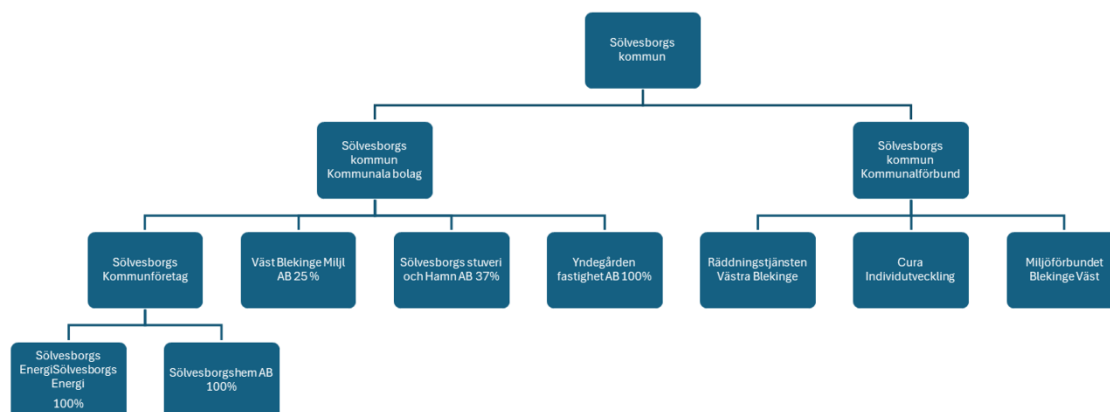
Sölvesborgs kommun

Sölvesborgs kommun Kommunala bolag

Sölvesborgs kommun Kommunalförbund

Sölvesborgs Kommunföretag

Väst Blekinge Miljl AB 25 %

Sölvesborgs stuveri och Hamn AB 37%

Yndegården fastighet AB 100%

Räddningstjänsten Västra Blekinge

Cura Individutveckling

Miljöförbundet Blekinge Väst

Sölvesborgs EnergiSölvesborgs Energi 100%

Sölvesborgshem AB 100%